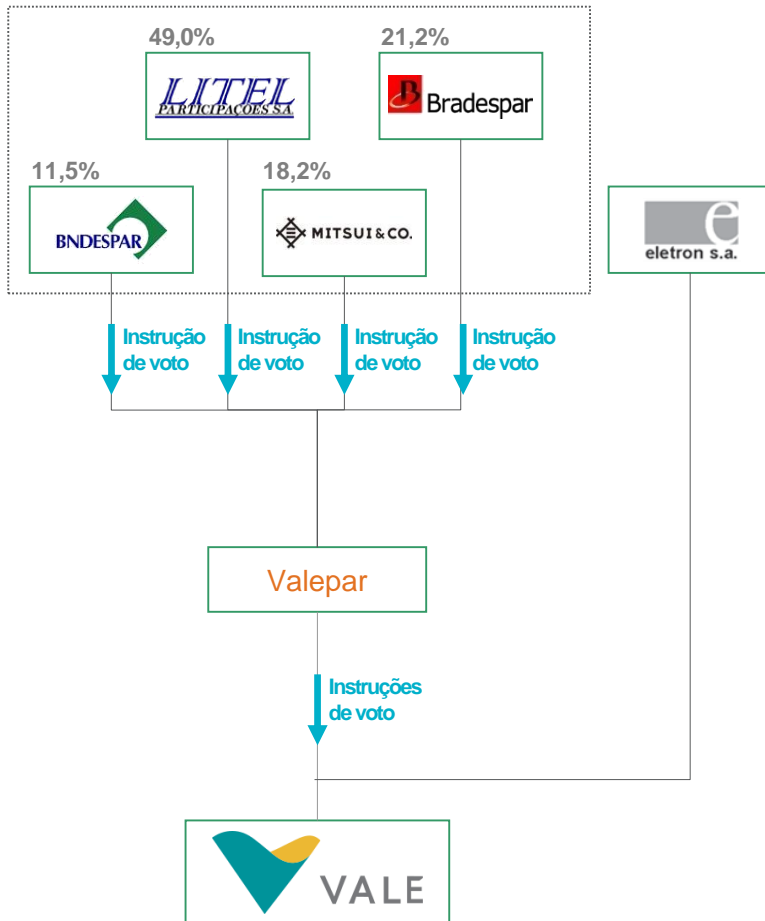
49,0%

LITEL PARTICIPAÇÕES S.A.

21,2%

Bradespar

11,5%

BNDESPAR

18,2%

MITSUI & CO.

eletron s.a.

Instrução de voto

Instrução de voto

Instrução de voto

Instrução de voto

Valepar

Instruções de voto

VALE